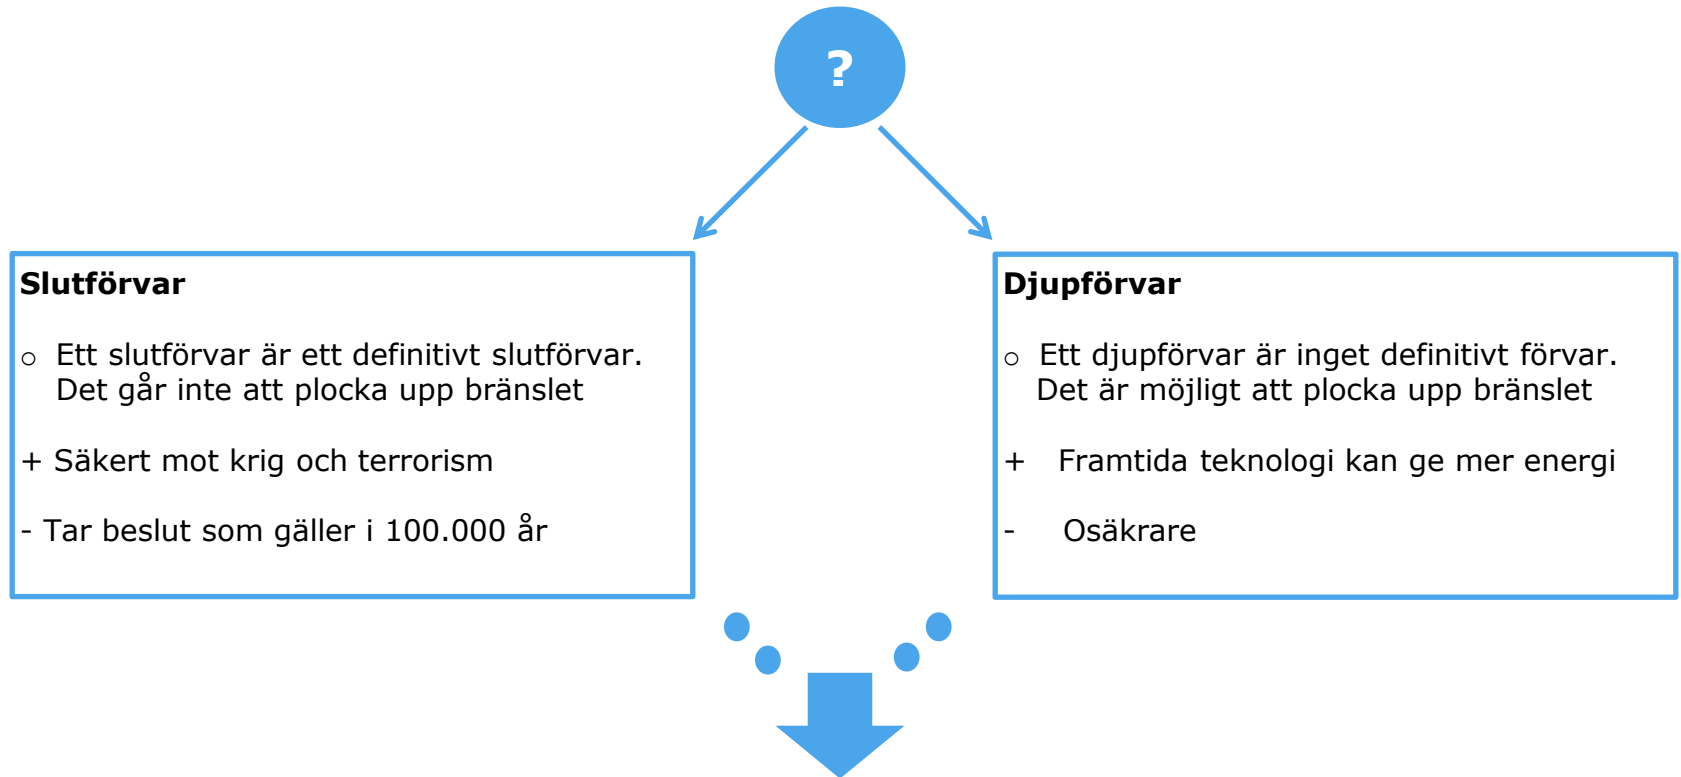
?

**Slutförvar**

o Ett slutförvar är ett definitivt slutförvar. Det går inte att plocka upp bränslet

+ Säkert mot krig och terrorism

- Tar beslut som gäller i 100.000 år

**Djupförvar**

o Ett djupförvar är inget definitivt förvar. Det är möjligt att plocka upp bränslet

+ Framtida teknologi kan ge mer energi

- Osäkrare